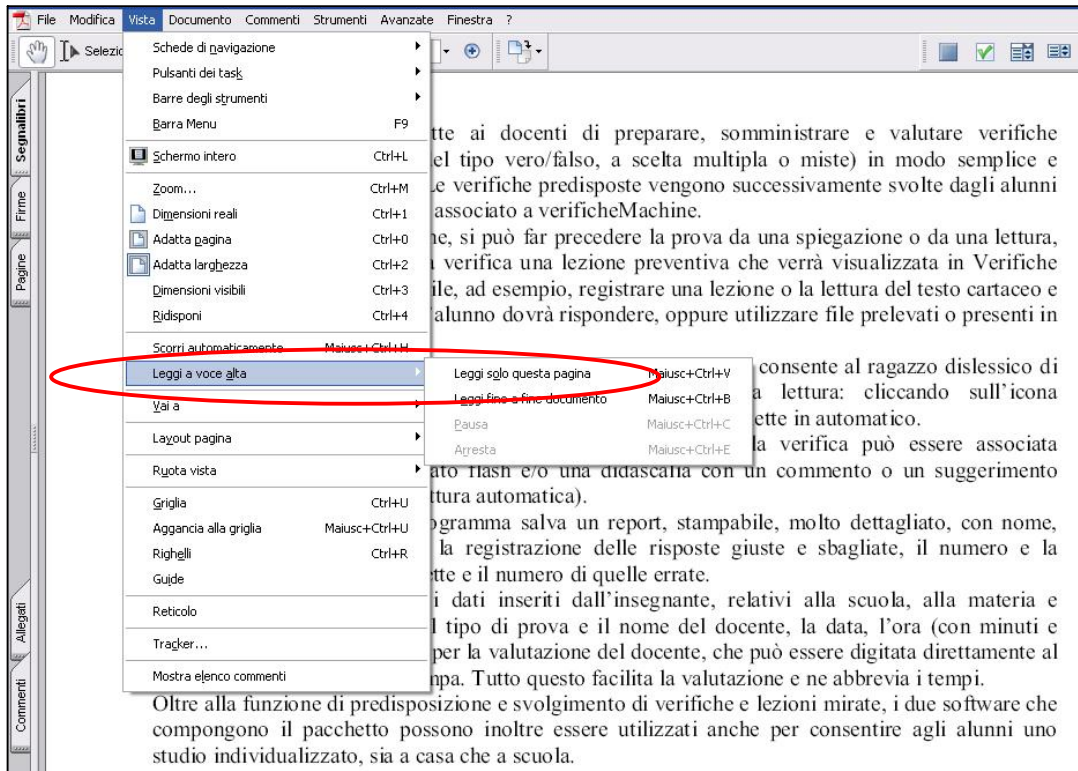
File Modifica Vista Documento Commenti Strumenti Avanzate Finestra ?

Selezio

Segnalibri
Firme
Pagine
Allegati
Commenti

Schede di navigazione
Pulsanti dei task
Barre degli strumenti
Barra Menu F9
Schermo intero Ctrl+L
Zoom... Ctrl+M
Dimensioni reali Ctrl+1
Adatta pagina Ctrl+0
Adatta larghezza Ctrl+2
Dimensioni visibili Ctrl+3
Ridisponi Ctrl+4
Scorri automaticamente Maiusc+Ctrl+H
Leggi a voce alta
Vai a
Layout pagina
Ruota vista
Griglia Ctrl+U
Aggancia alla griglia Maiusc+Ctrl+U
Righelli Ctrl+R
Guide
Reticolo
Tracker...
Mostra elenco commenti

Leggi solo questa pagina Maiusc+Ctrl+V
Leggi fino a fine documento Maiusc+Ctrl+B
Pausa Maiusc+Ctrl+C
Arresta Maiusc+Ctrl+E

tte ai docenti di preparare, somministrare e valutare verifiche el tipo vero/falso, a scelta multipla o miste) in modo semplice e e verifiche predisposte vengono successivamente svolte dagli alunni associato a verificheMachine.

ne, si può far precedere la prova da una spiegazione o da una lettura, verifica una lezione preventiva che verrà visualizzata in Verifiche ile, ad esempio, registrare una lezione o la lettura del testo cartaceo e alunno dovrà rispondere, oppure utilizzare file prelevati o presenti in

consente al ragazzo dislessico di a lettura: cliccando sull'icona ette in automatico.

la verifica può essere associata ato flash e/o una didascalia con un commento o un suggerimento ttura automatica).

ogramma salva un report, stampabile, molto dettagliato, con nome, la registrazione delle risposte giuste e sbagliate, il numero e la tte e il numero di quelle errate.

i dati inseriti dall'insegnante, relativi alla scuola, alla materia e l tipo di prova e il nome del docente, la data, l'ora (con minuti e per la valutazione del docente, che può essere digitata direttamente al npa. Tutto questo facilita la valutazione e ne abbrevia i tempi.

Oltre alla funzione di predisposizione e svolgimento di verifiche e lezioni mirate, i due software che compongono il pacchetto possono inoltre essere utilizzati anche per consentire agli alunni uno studio individualizzato, sia a casa che a scuola.